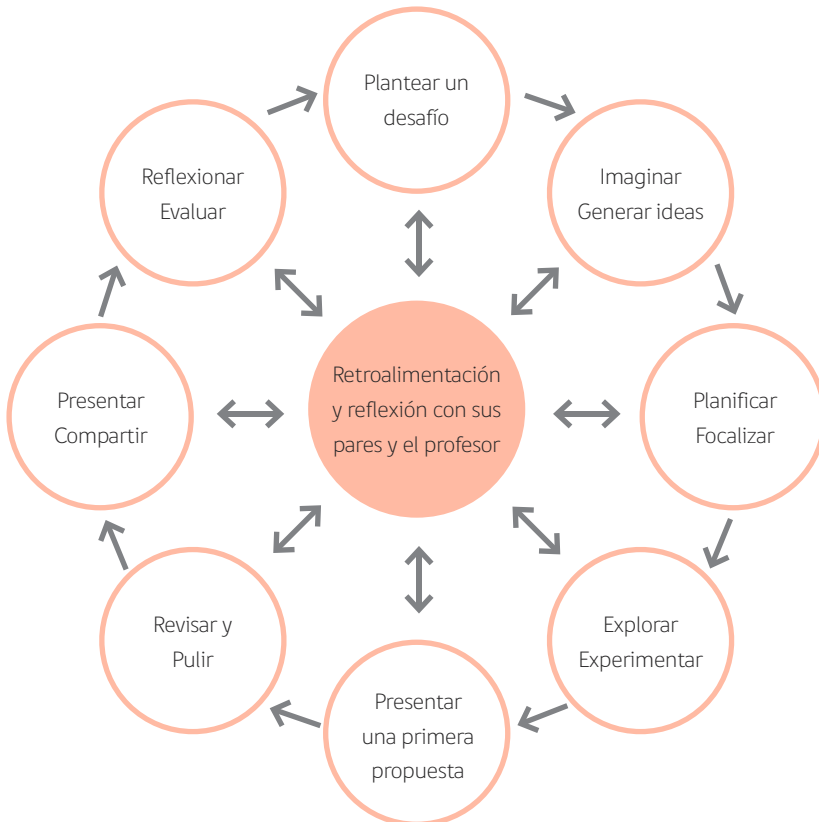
Plantear un desafío

Imaginar
Generar ideas

Planificar
Focalizar

Explorar
Experimentar

Presentar una primera propuesta

Revisar y Pulir

Presentar
Compartir

Reflexionar
Evaluar

Retroalimentación y reflexión con sus pares y el profesor